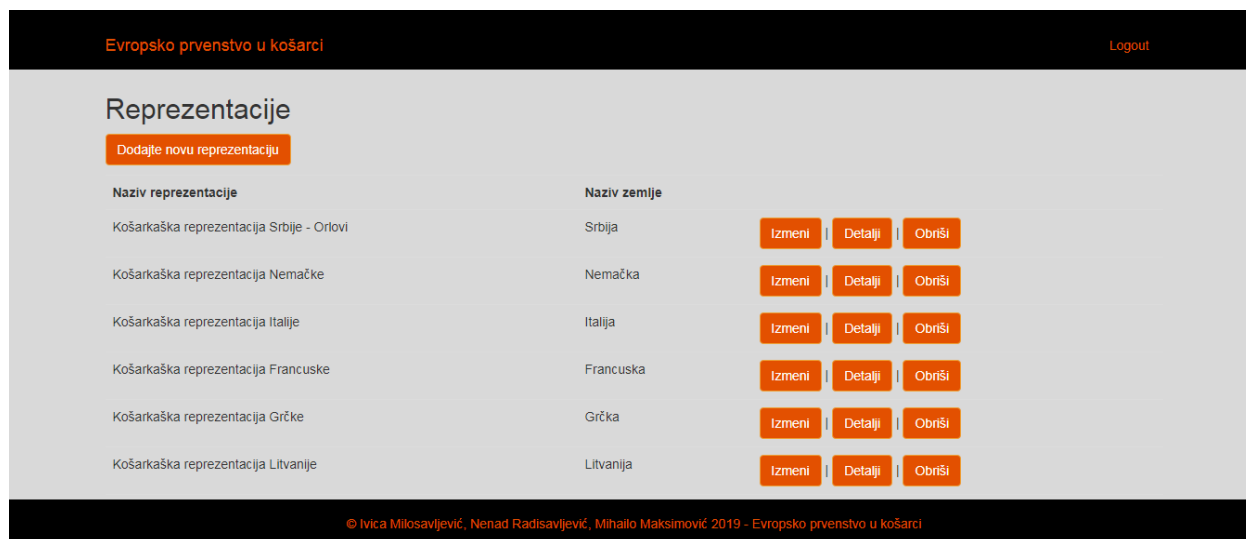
Evropsko prvenstvo u košarci

Logout

Reprezentacije

Dodajte novu reprezentaciju

| Naziv reprezentacije | Naziv zemlje | |
|---|---|---|
| Košarkaška reprezentacija Srbije - Orlovi | Srbija | Izmeni \| Detalji \| Obriši |
| Košarkaška reprezentacija Nemačke | Nemačka | Izmeni \| Detalji \| Obriši |
| Košarkaška reprezentacija Italije | Italija | Izmeni \| Detalji \| Obriši |
| Košarkaška reprezentacija Francuske | Francuska | Izmeni \| Detalji \| Obriši |
| Košarkaška reprezentacija Grčke | Grčka | Izmeni \| Detalji \| Obriši |
| Košarkaška reprezentacija Litvanije | Litvanija | Izmeni \| Detalji \| Obriši |

© Ivica Milosavljević, Nenad Radisavljević, Mihailo Maksimović 2019 - Evropsko prvenstvo u košarci